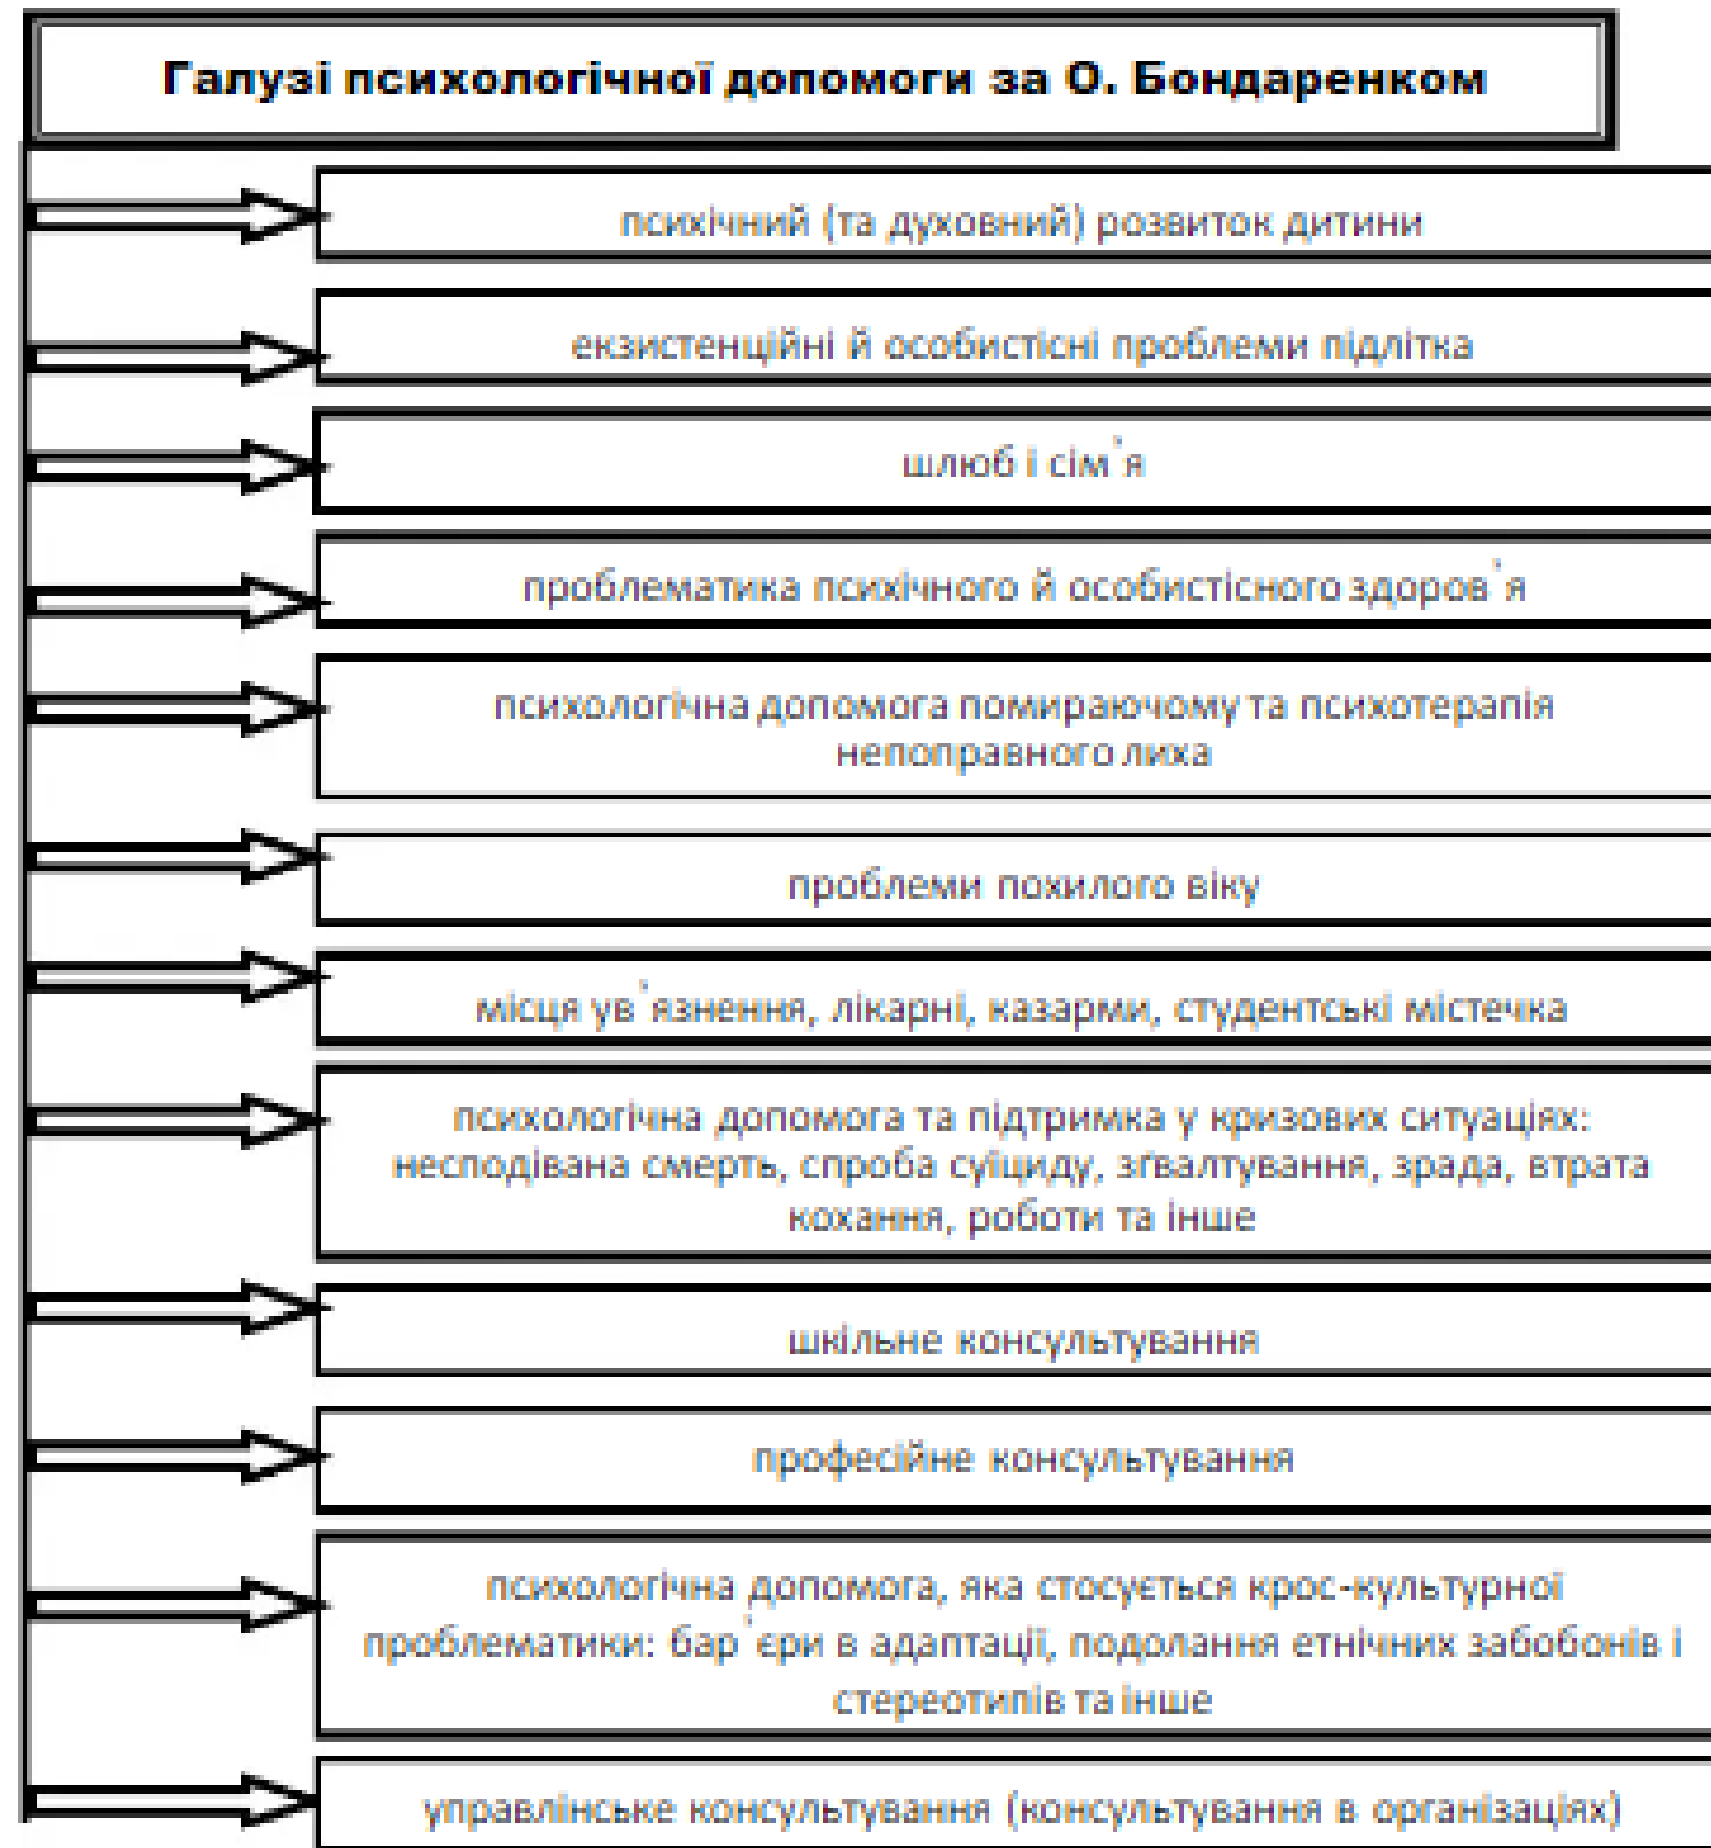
Галузі психологічної допомоги за О. Бондаренком

психічний (та духовний) розвиток дитини

екзистенційні й особистісні проблеми підлітка

шлюб і сім`я

проблематика психічного й особистісного здоров`я

психологічна допомога помираючому та психотерапія непоправного лиха

проблеми похилого віку

місця ув`язнення, лікарні, казарми, студентські містечка

психологічна допомога та підтримка у кризових ситуаціях: несподівана смерть, спроба суїциду, зґвалтування, зрада, втрата кохання, роботи та інше

шкільне консультування

професійне консультування

психологічна допомога, яка стосується крос-культурної проблематики: бар`єри в адаптації, подолання етнічних забобонів і стереотипів та інше

управлінське консультування (консультування в організаціях)